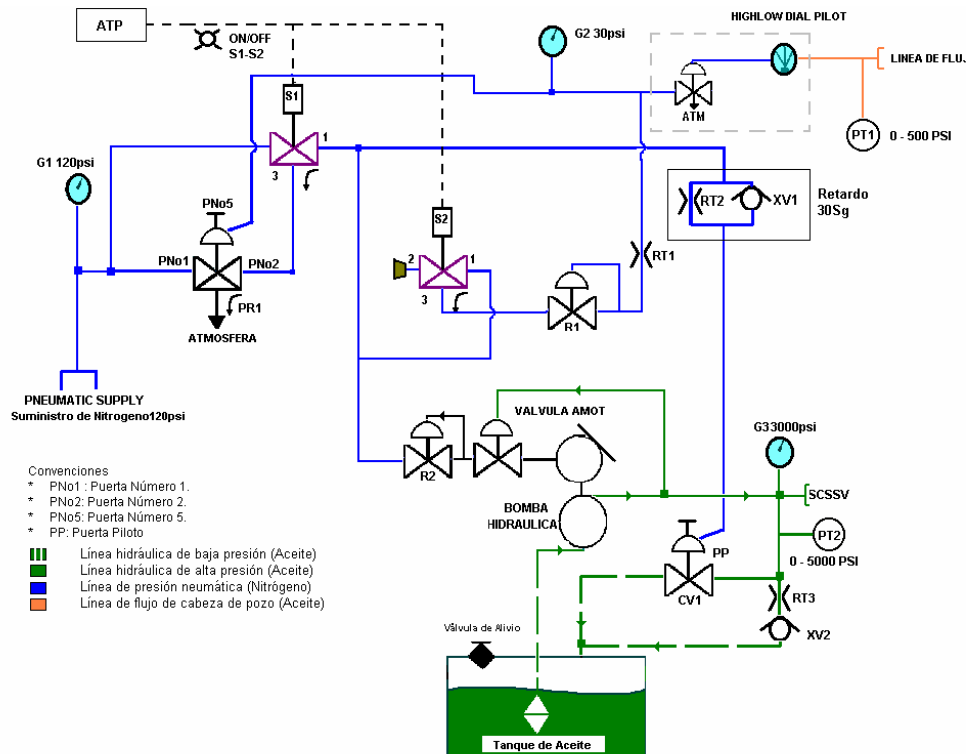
ATP

ON/OFF
S1-S2

S1

1

3

G1 120psi

PNo5

PNo1

PNo2

PR1

ATMOSFERA

PNEUMATIC SUPPLY
Suministro de Nitrogeno120psi

G2 30psi

HIGHLOW DIAL PILOT

LINEA DE FLU.

ATM

PT1

0 - 500 PSI

RT2

XV1

Retardo
30Sg

S2

2

1

3

RT1

R1

VALVULA AMOT

R2

BOMBA
HIDRAULICA

G33000psi

SCSSV

PT2

0 - 5000 PSI

PP

CV1

RT3

XV2

Válvula de Alivio

Tanque de Aceite

Convenciones
* PNo1 : Puerta Número 1.
* PNo2: Puerta Número 2.
* PNo5: Puerta Número 5.
* PP: Puerta Piloto

Línea hidráulica de baja presión (Aceite)
Línea hidráulica de alta presión (Aceite)
Línea de presión neumática (Nitrógeno)
Línea de flujo de cabeza de pozo (Aceite)